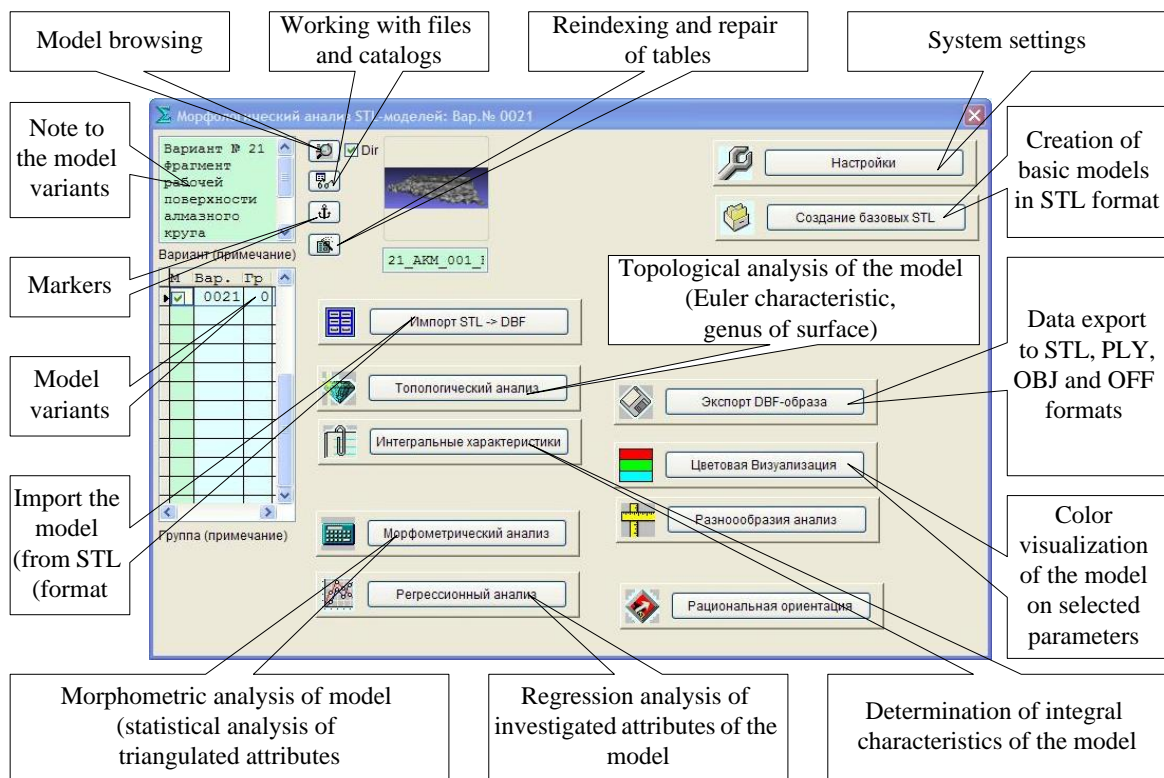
Model browsing

Working with files and catalogs

Reindexing and repair of tables

System settings

Note to the model variants

Морфологический анализ STL-моделей: Вар.№ 0021

Вариант № 21 фрагмент рабочей поверхности алмазного круга

Dir

Настройки

Creation of basic models in STL format

Создание базовых STL

Markers

Вариант (примечание)

21_АКМ_001_I

| М | Вар. | Гр |
|---|---|---|
| ✓ | 0021 | 0 |

Topological analysis of the model (Euler characteristic, genus of surface)

Model variants

Импорт STL -> DBF

Data export to STL, PLY, OBJ and OFF formats

Топологический анализ

Экспорт DBF-образа

Интегральные характеристики

Цветовая Визуализация

Import the model (from STL (format

Группа (примечание)

Разнообразия анализ

Color visualization of the model on selected parameters

Морфометрический анализ

Регрессионный анализ

Рациональная ориентация

Morphometric analysis of model (statistical analysis of triangulated attributes

Regression analysis of investigated attributes of the model

Determination of integral characteristics of the model